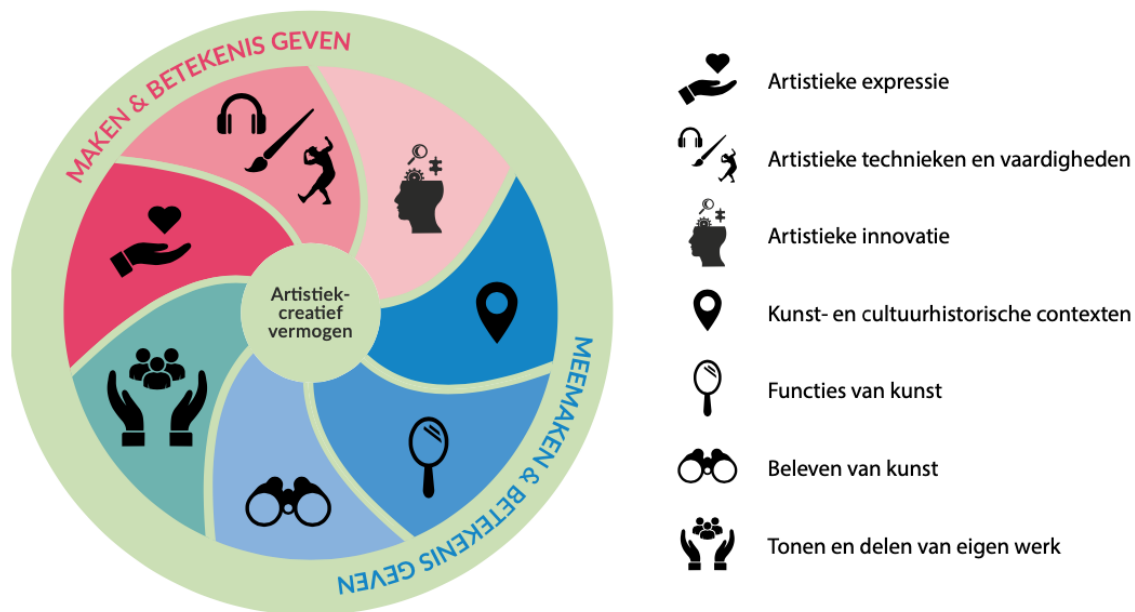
MAKEN & BETEKENIS GEVEN

Artistiek-creatief vermogen

MEEMAKEN & BETEKENIS GEVEN

Artistieke expressie

Artistieke technieken en vaardigheden

Artistieke innovatie

Kunst- en cultuurhistorische contexten

Functies van kunst

Beleven van kunst

Tonen en delen van eigen werk